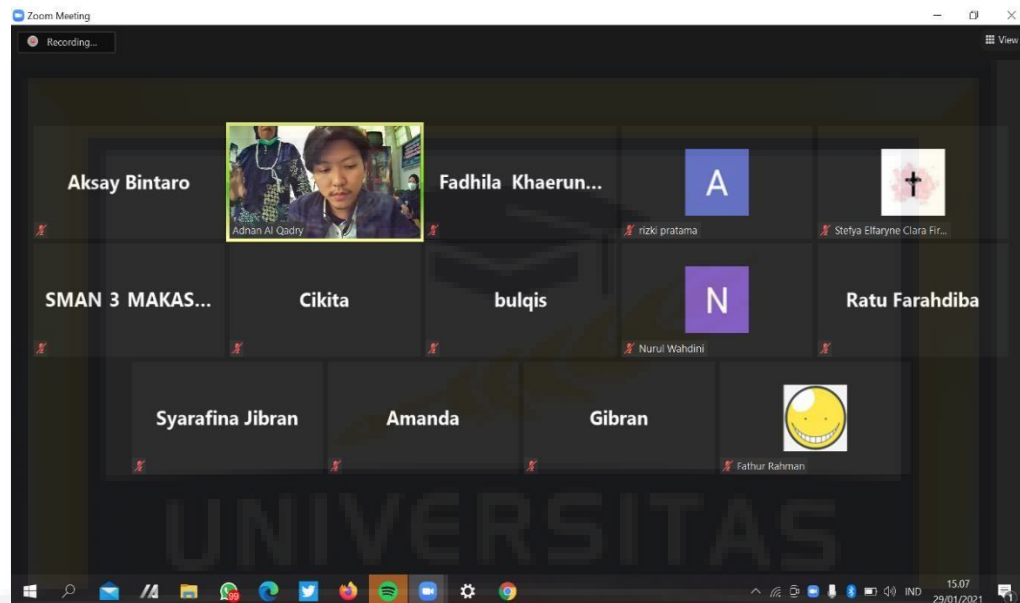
Zoom Meeting

Recording...

View

Aksay Bintaro

Adnan Al Qadry

Fadhila Khaerun...

A

rizki pratama

Stefya Elfaryne Clara Fir...

SMAN 3 MAKAS...

Cikita

bulqis

N

Nurul Wahdini

Ratu Farahdiba

Syarafina Jibran

Amanda

Gibran

Fathur Rahman

UNIVERSITAS

99

IND

15.07
29/01/2021